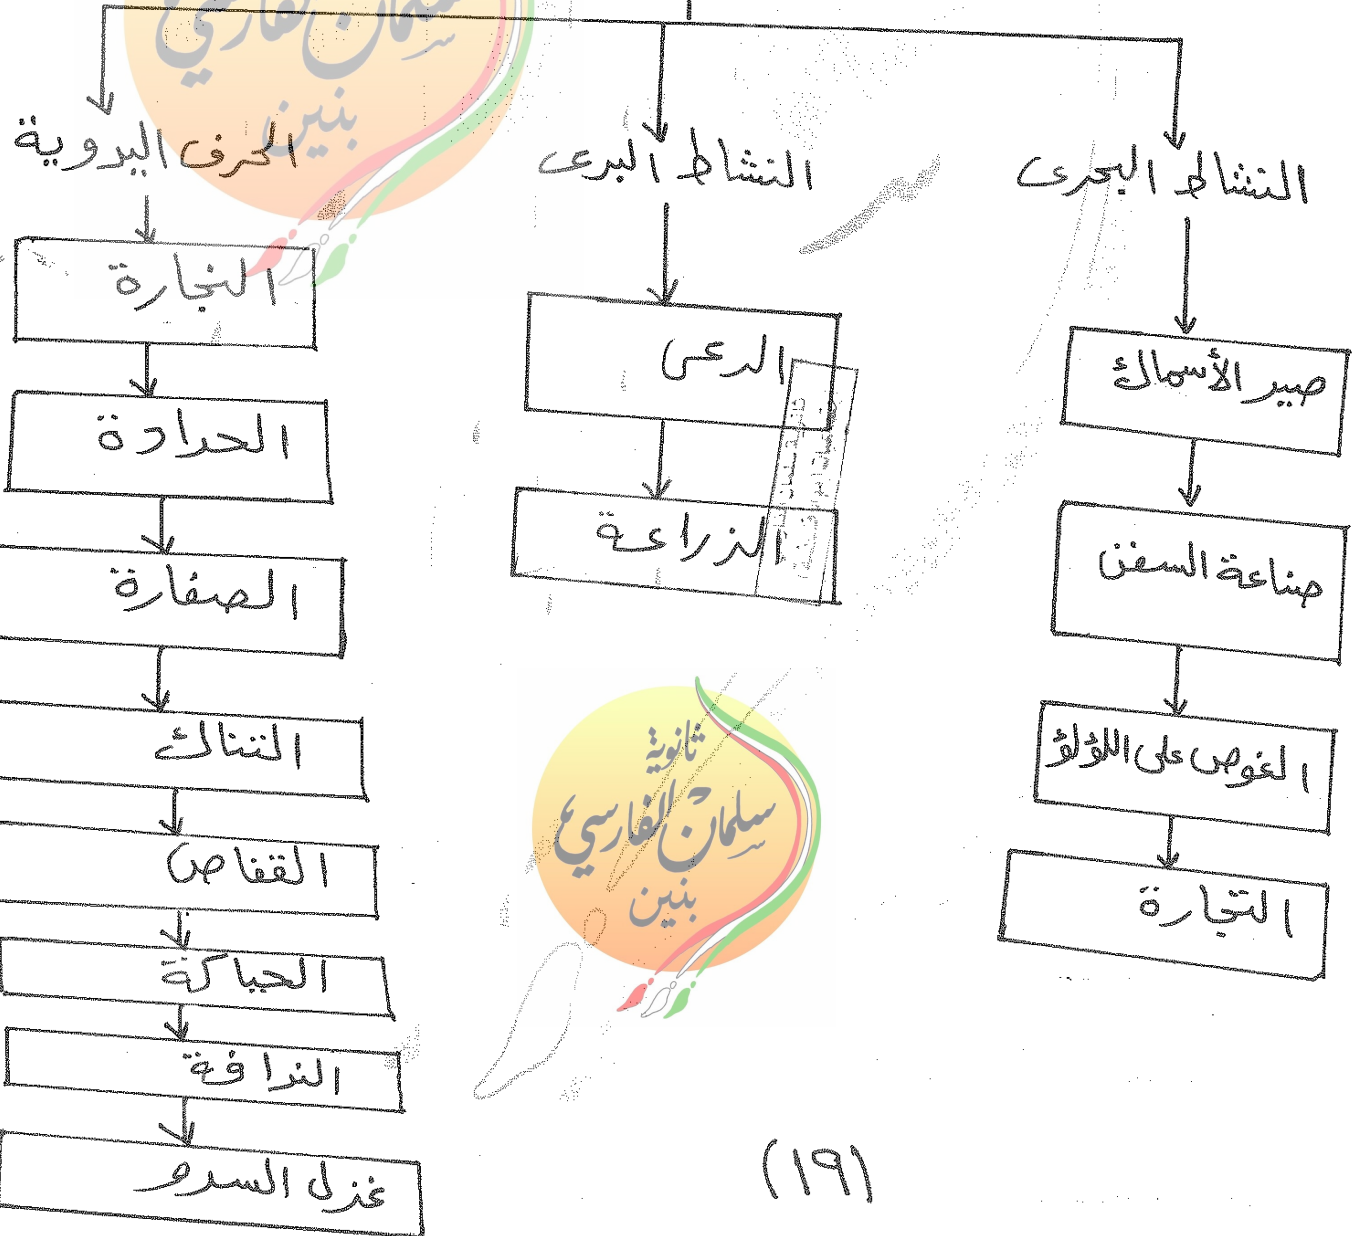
النشاط البحري

صيد الأسماك

صناعة السفن

الغوص على اللؤلؤ

التجارة

النشاط البري

الرعي

الزراعة

الحرف اليدوية

النجارة

الحدادة

الصفارة

النساك

القفاص

الحياكة

الدرافة

غزل السدو

ثانوية سلمان الفارسي بنين

(١٩)